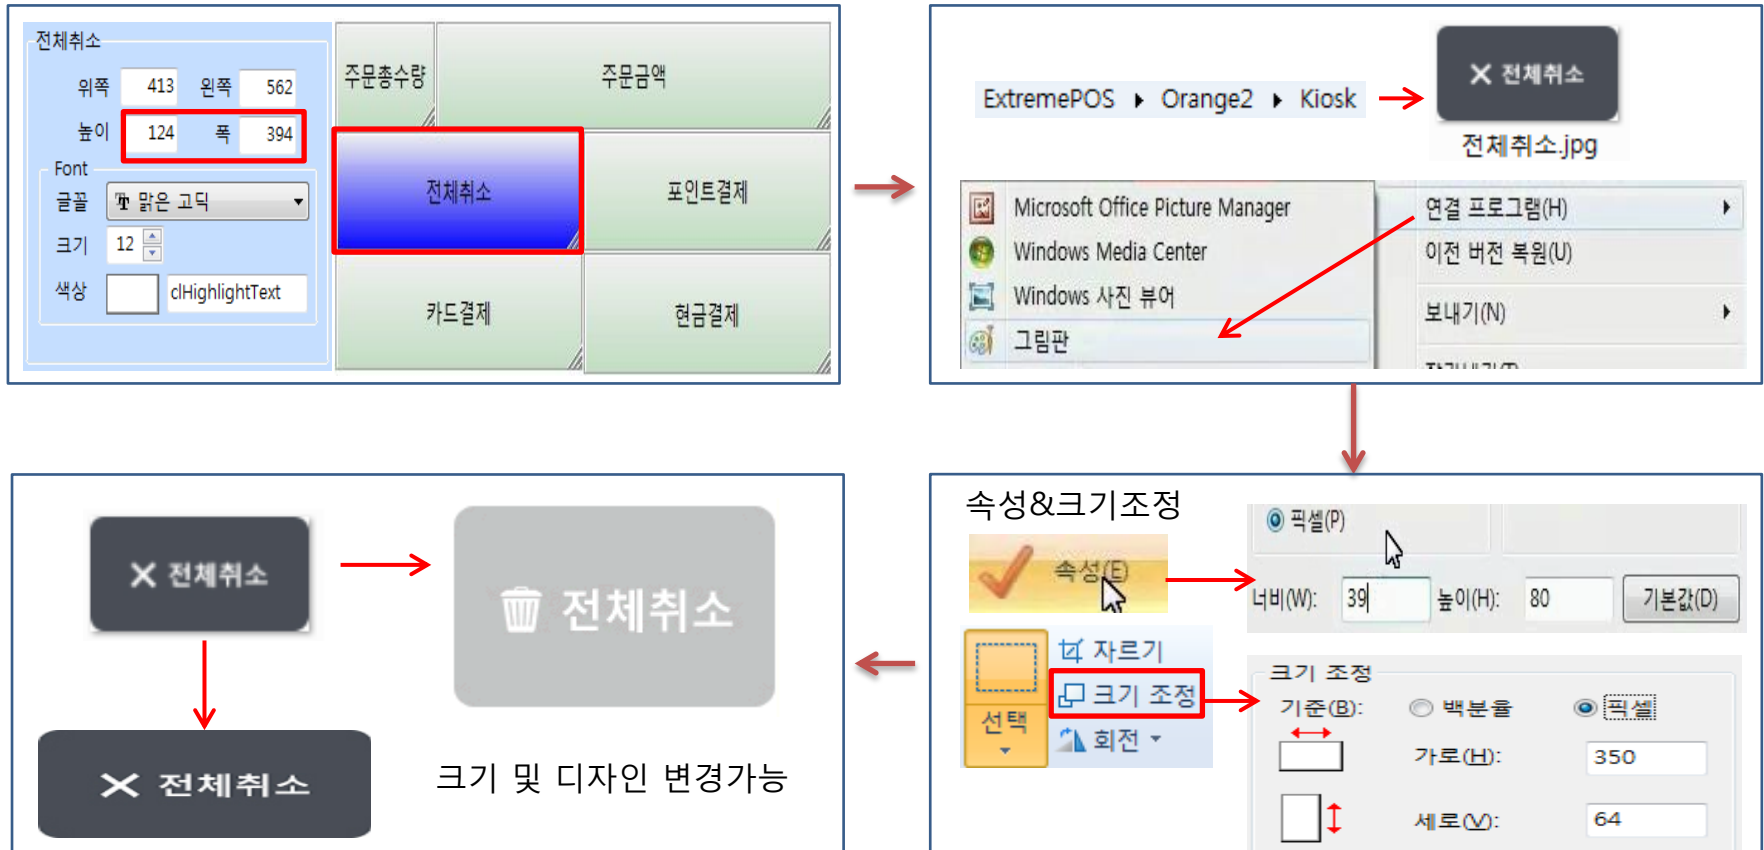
전체취소
위쪽 413 왼쪽 562
높이 124 폭 394
Font
글꼴 맑은 고딕
크기 12
색상 clHighlightText

주문총수량
주문금액
전체취소
포인트결제
카드결제
현금결제

ExtremePOS ▸ Orange2 ▸ Kiosk
✕ 전체취소
전체취소.jpg

Microsoft Office Picture Manager
Windows Media Center
Windows 사진 뷰어
그림판
연결 프로그램(H)
이전 버전 복원(U)
보내기(N)
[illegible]

속성&크기조정
픽셀(P)
속성(E)
너비(W): 39
높이(H): 80
기본값(D)
자르기
크기 조정
선택
회전
크기 조정
기준(B): 백분율 픽셀
가로(H): 350
세로(V): 64

✕ 전체취소
전체취소
✕ 전체취소
크기 및 디자인 변경가능